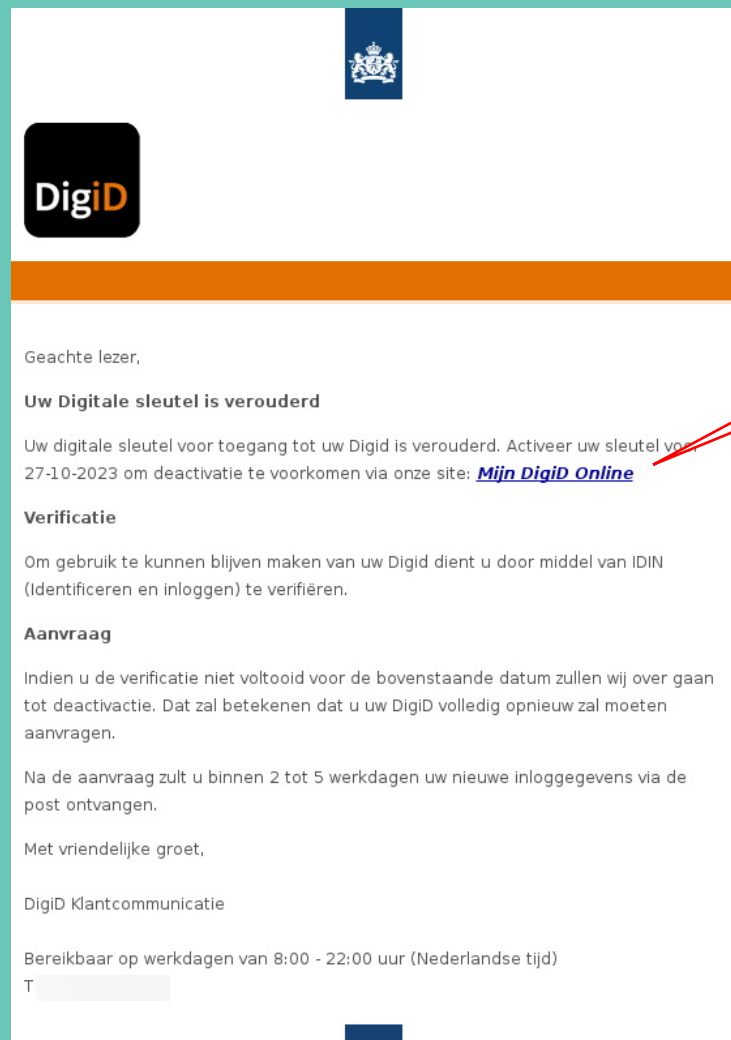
DigiD

Geachte lezer,

Uw Digitale sleutel is verouderd

Uw digitale sleutel voor toegang tot uw Digid is verouderd. Activeer uw sleutel voor 27-10-2023 om deactivatie te voorkomen via onze site: Mijn DigiD Online

Verificatie

Om gebruik te kunnen blijven maken van uw Digid dient u door middel van IDIN (Identificeren en inloggen) te verifiëren.

Aanvraag

Indien u de verificatie niet voltooid voor de bovenstaande datum zullen wij over gaan tot deactivactie. Dat zal betekenen dat u uw DigiD volledig opnieuw zal moeten aanvragen.

Na de aanvraag zult u binnen 2 tot 5 werkdagen uw nieuwe inloggegevens via de post ontvangen.

Met vriendelijke groet,

DigiD Klantcommunicatie

Bereikbaar op werkdagen van 8:00 - 22:00 uur (Nederlandse tijd)
T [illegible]